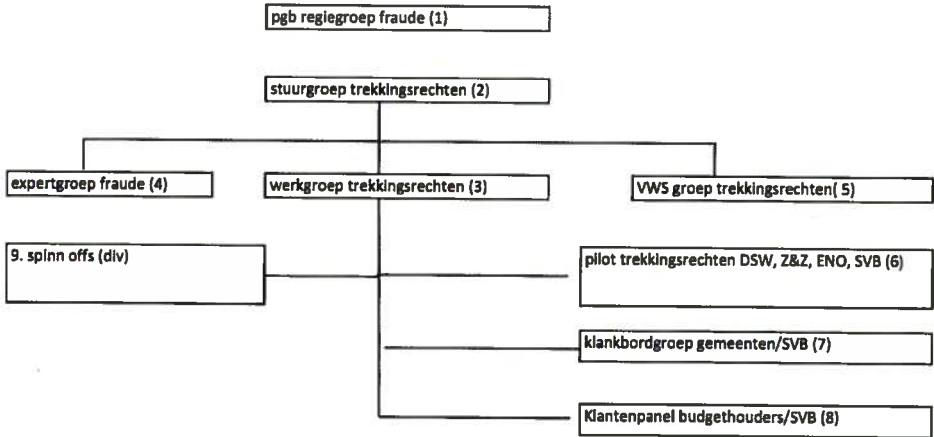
pgb regiegroep fraude (1)

stuurgroep trekkingsrechten (2)

expertgroep fraude (4)

werkgroep trekkingsrechten (3)

VWS groep trekkingsrechten( 5)

9. spinn offs (div)

pilot trekkingsrechten DSW, Z&Z, ENO, SVB (6)

klankbordgroep gemeenten/SVB (7)

Klantenpanel budgethouders/SVB (8)